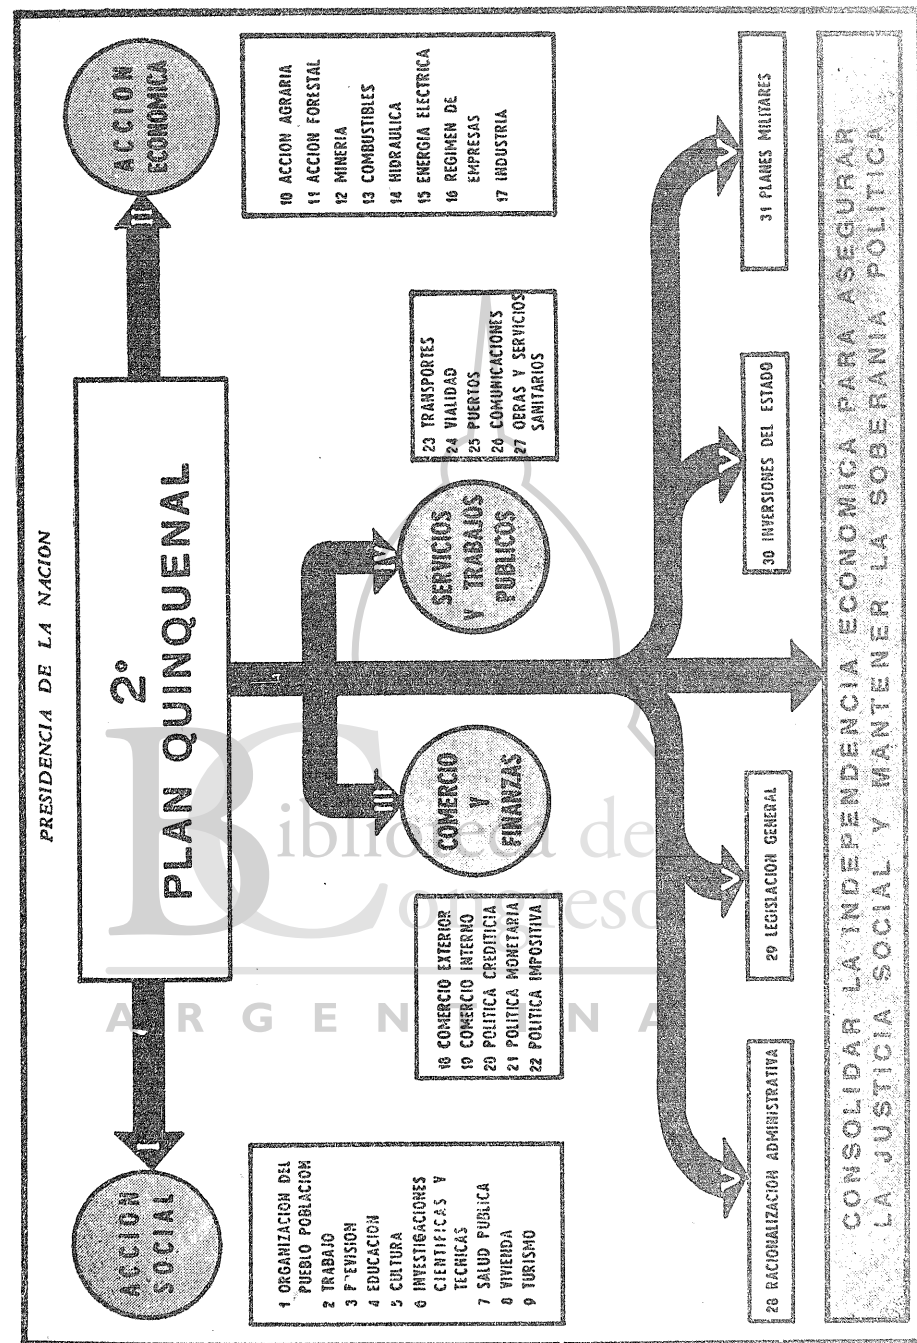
PRESIDENCIA DE LA NACION

2°
PLAN QUINQUENAL

ACCION SOCIAL

I

ACCION ECONOMICA

II

III

COMERCIO Y FINANZAS

IV

SERVICIOS Y TRABAJOS PUBLICOS

1 ORGANIZACION DEL PUEBLO POBLACION
2 TRABAJO
3 PREVISION
4 EDUCACION
5 CULTURA
6 INVESTIGACIONES CIENTIFICAS Y TECNICAS
7 SALUD PUBLICA
8 VIVIENDA
9 TURISMO

18 COMERCIO EXTERIOR
19 COMERCIO INTERNO
20 POLITICA CREDITICIA
21 POLITICA MONETARIA
22 POLITICA IMPOSITIVA

23 TRANSPORTES
24 VIALIDAD
25 PUERTOS
26 COMUNICACIONES
27 OBRAS Y SERVICIOS SANITARIOS

10 ACCION AGRARIA
11 ACCION FORESTAL
12 MINERIA
13 COMBUSTIBLES
14 HIDRAULICA
15 ENERGIA ELECTRICA
16 REGIMEN DE EMPRESAS
17 INDUSTRIA

V

28 RACIONALIZACION ADMINISTRATIVA

29 LEGISLACION GENERAL

30 INVERSIONES DEL ESTADO

31 PLANES MILITARES

CONSOLIDAR LA INDEPENDENCIA ECONOMICA PARA ASEGURAR LA JUSTICIA SOCIAL Y MANTENER LA SOBERANIA POLITICA

Biblioteca del Congreso
ARGENTINA